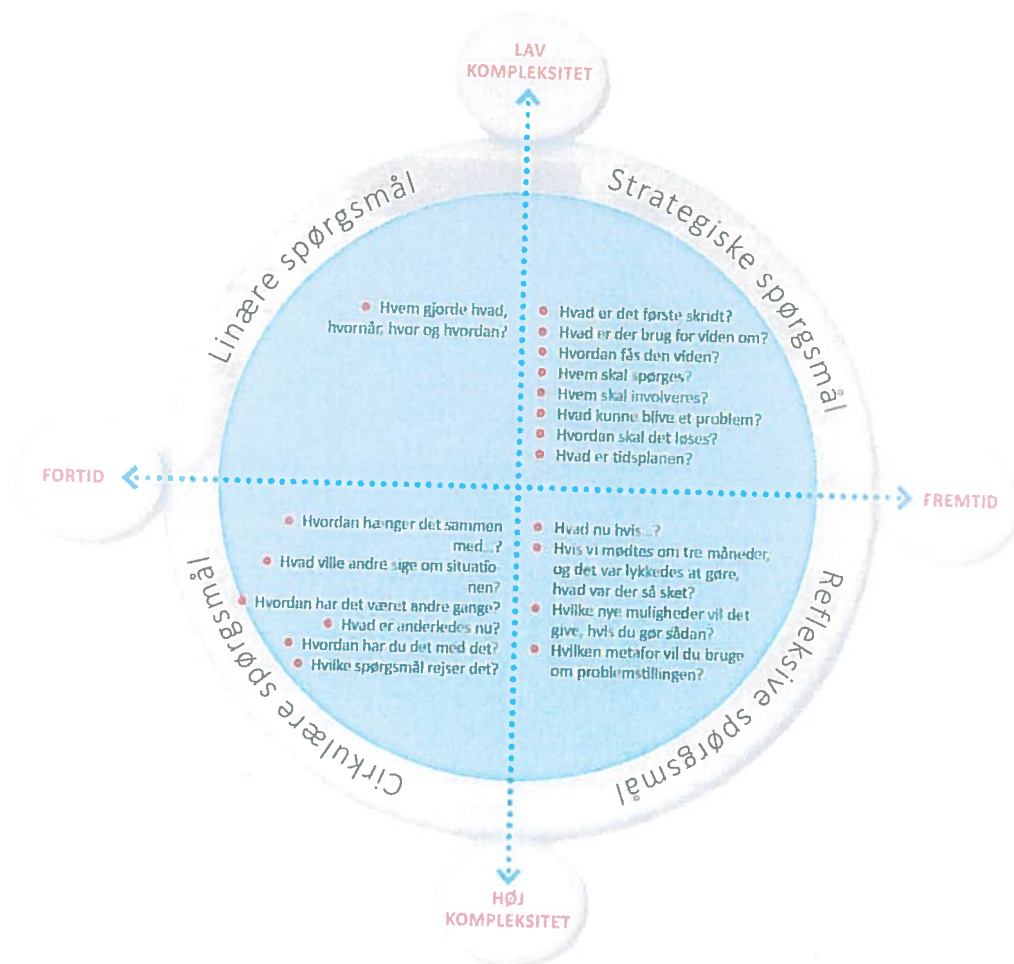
LAV KOMPLEKSITET

Lineære spørgsmål

Strategiske spørgsmål

Hvem gjorde hvad, hvornår, hvor og hvordan?

Hvad er det første skridt?
Hvad er der brug for viden om?
Hvordan fås den viden?
Hvem skal spørges?
Hvem skal involveres?
Hvad kunne blive et problem?
Hvordan skal det løses?
Hvad er tidsplanen?

FORTID

FREMTID

Hvordan hænger det sammen med...?
Hvad ville andre sige om situationen?
Hvordan har det været andre gange?
Hvad er anderledes nu?
Hvordan har du det med det?
Hvilke spørgsmål rejser det?

Hvad nu hvis...?
Hvis vi mødtes om tre måneder, og det var lykkedes at gøre, hvad var der så sket?
Hvilke nye muligheder vil det give, hvis du gør sådan?
Hvilken metafor vil du bruge om problemstillingen?

Cirkulære spørgsmål

Refleksive spørgsmål

HØJ KOMPLEKSITET